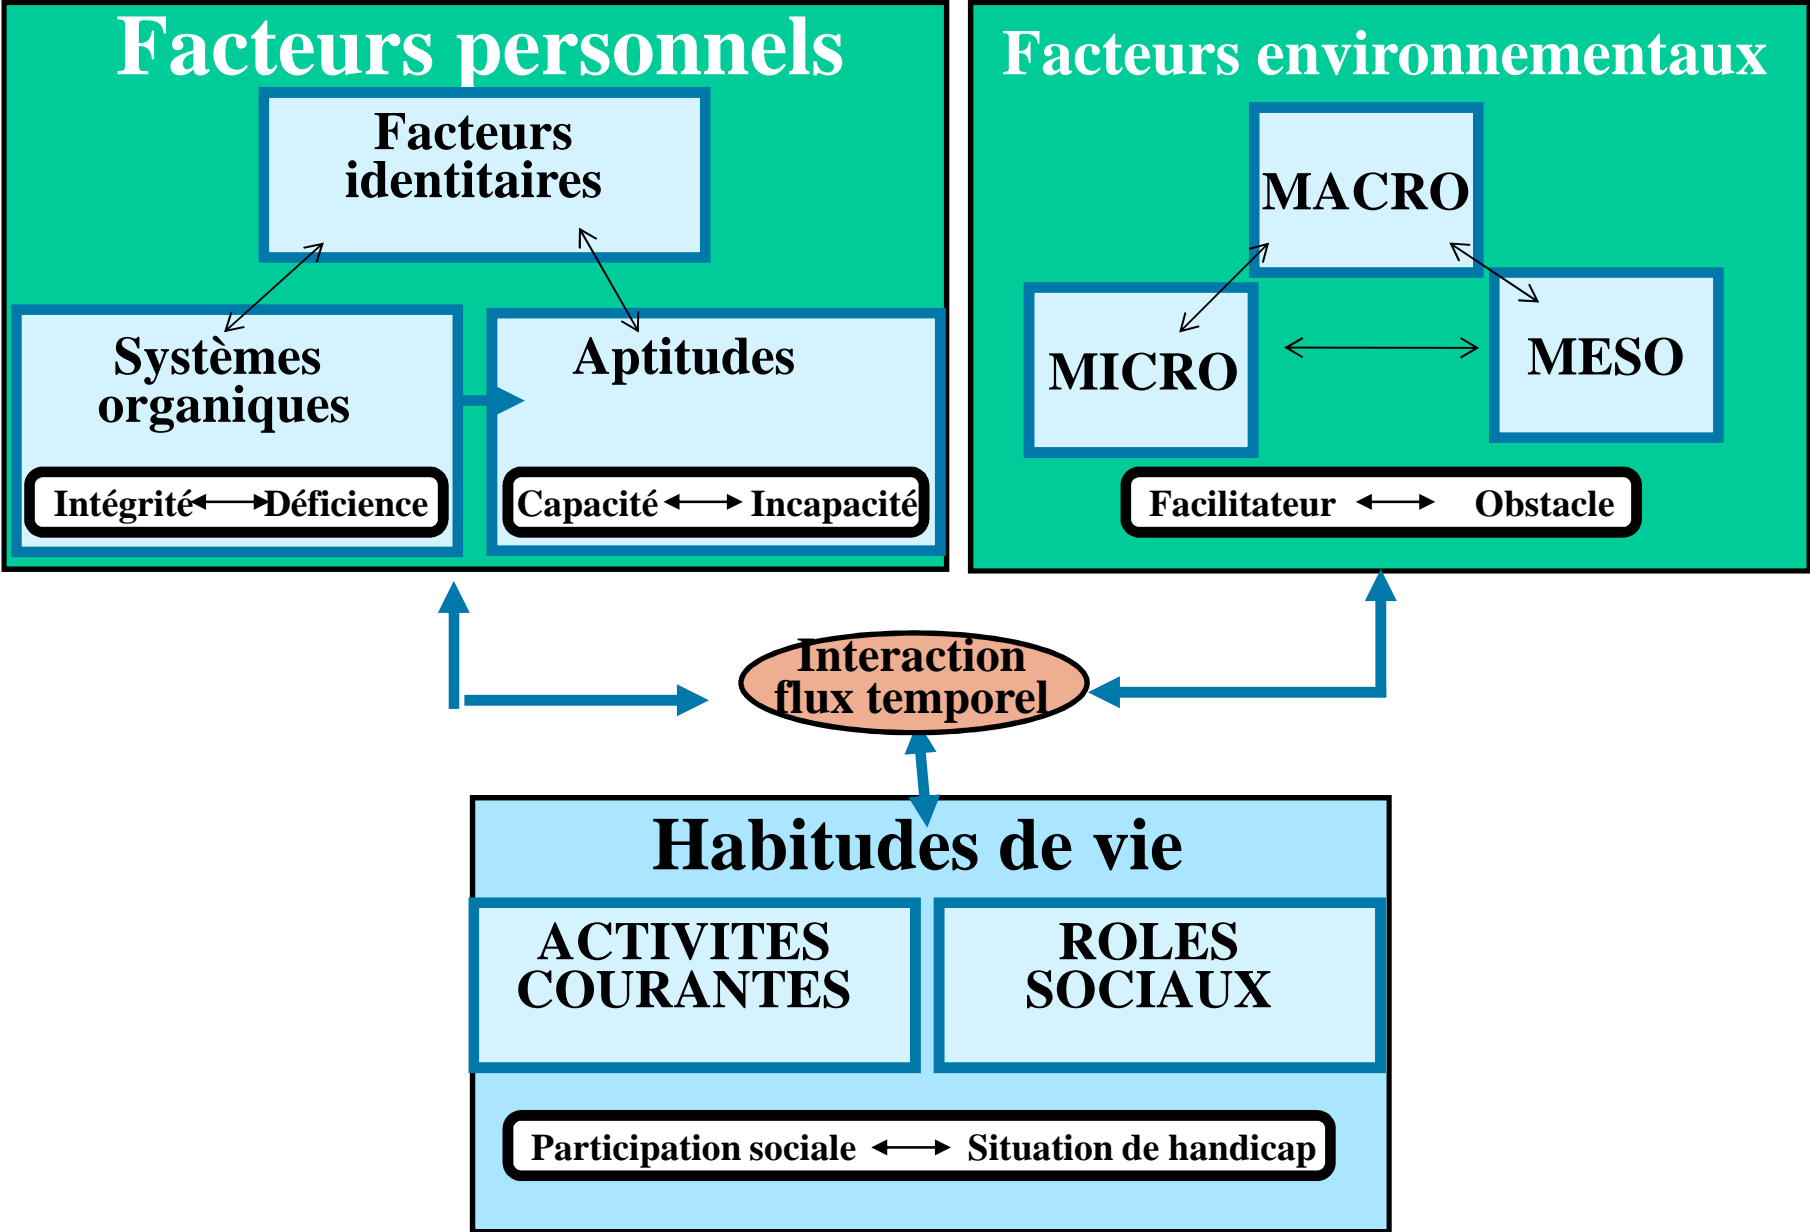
Facteurs personnels

Facteurs identitaires

Systèmes organiques

Intégrité ⟷ Déficience

Aptitudes

Capacité ⟷ Incapacité

Facteurs environnementaux

MACRO

MICRO

MESO

Facilitateur ⟷ Obstacle

Interaction flux temporel

Habitudes de vie

ACTIVITES COURANTES

ROLES SOCIAUX

Participation sociale ⟷ Situation de handicap